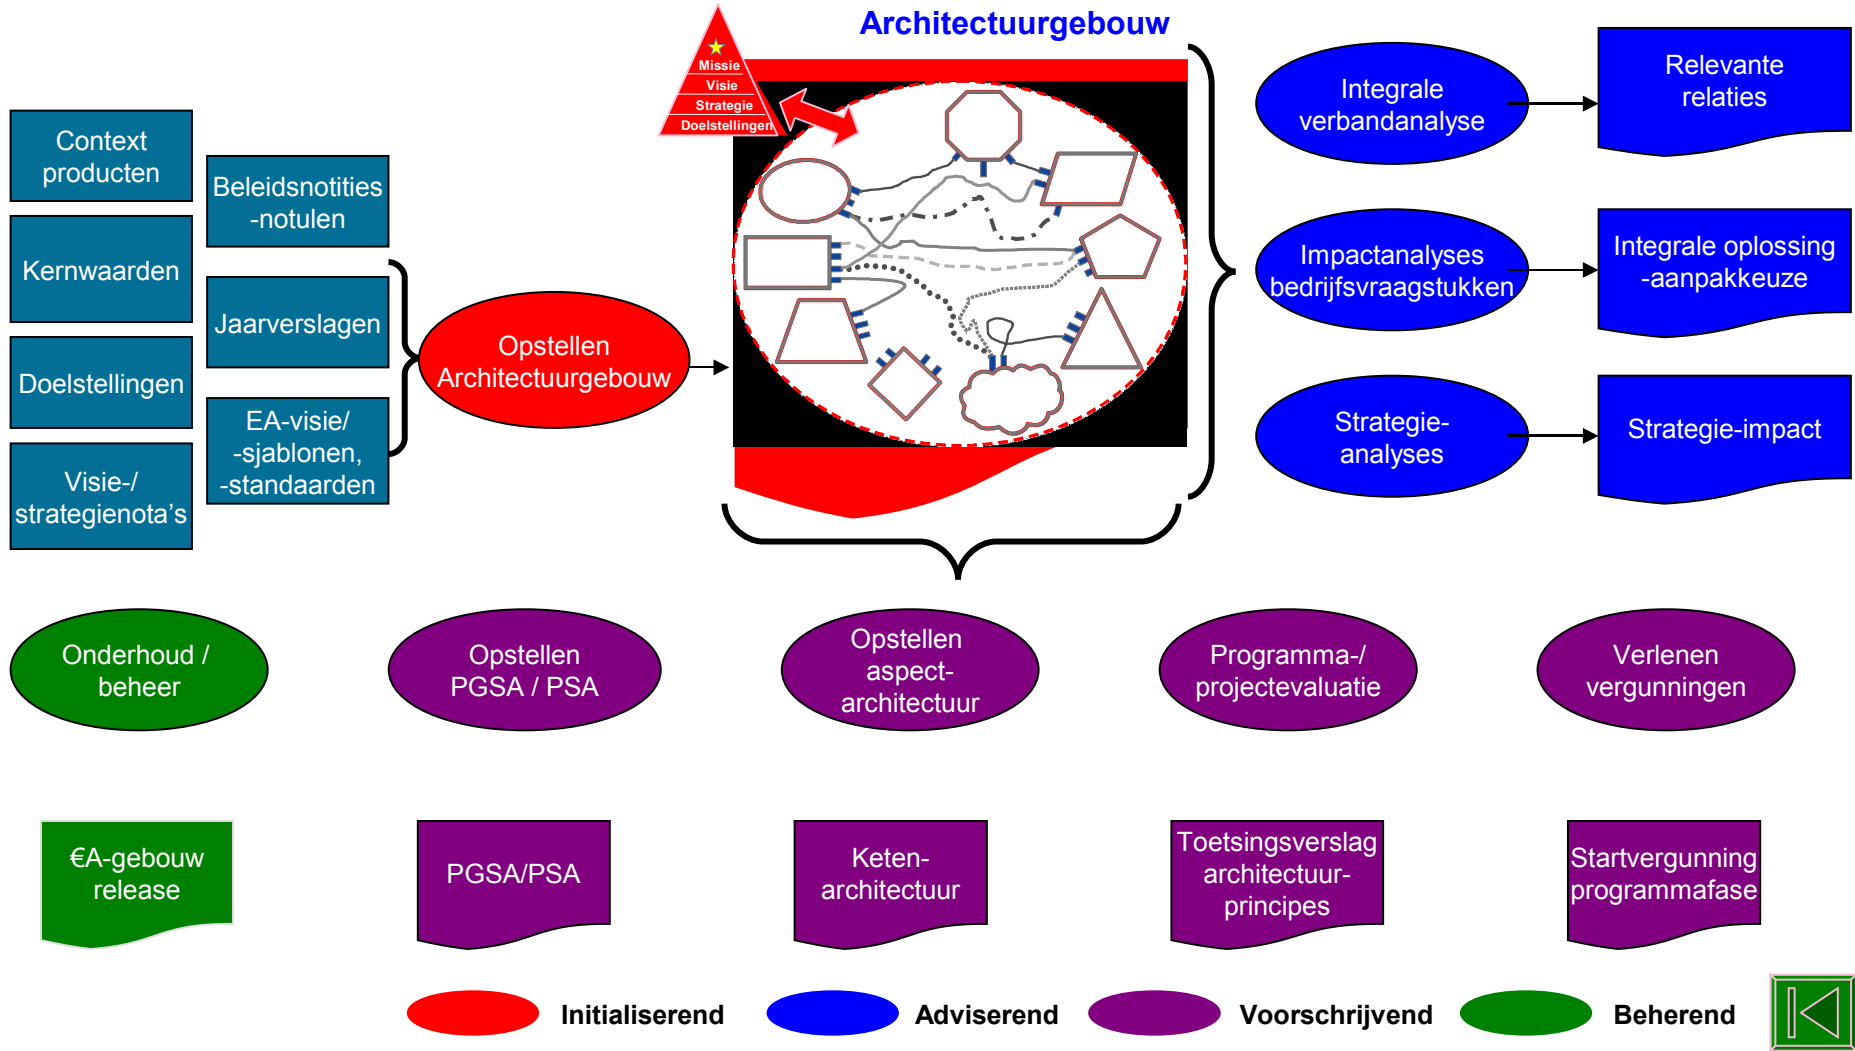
Architectuurgebouw

Missie
Visie
Strategie
Doelstellingen

Context producten

Beleidsnotities -notulen

Kernwaarden

Jaarverslagen

Doelstellingen

EA-visie/ -sjablonen, -standaarden

Visie-/ strategienota's

Opstellen Architectuurgebouw

Integrale verbandanalyse

Relevante relaties

Impactanalyses bedrijfsvraagstukken

Integrale oplossing -aanpakkeuze

Strategie-analyses

Strategie-impact

Onderhoud / beheer

Opstellen PGSA / PSA

Opstellen aspect-architectuur

Programma-/ projectevaluatie

Verlenen vergunningen

€A-gebouw release

PGSA/PSA

Keten-architectuur

Toetsingsverslag architectuur-principes

Startvergunning programmafase

Initialiserend

Adviserend

Voorschrijvend

Beherend